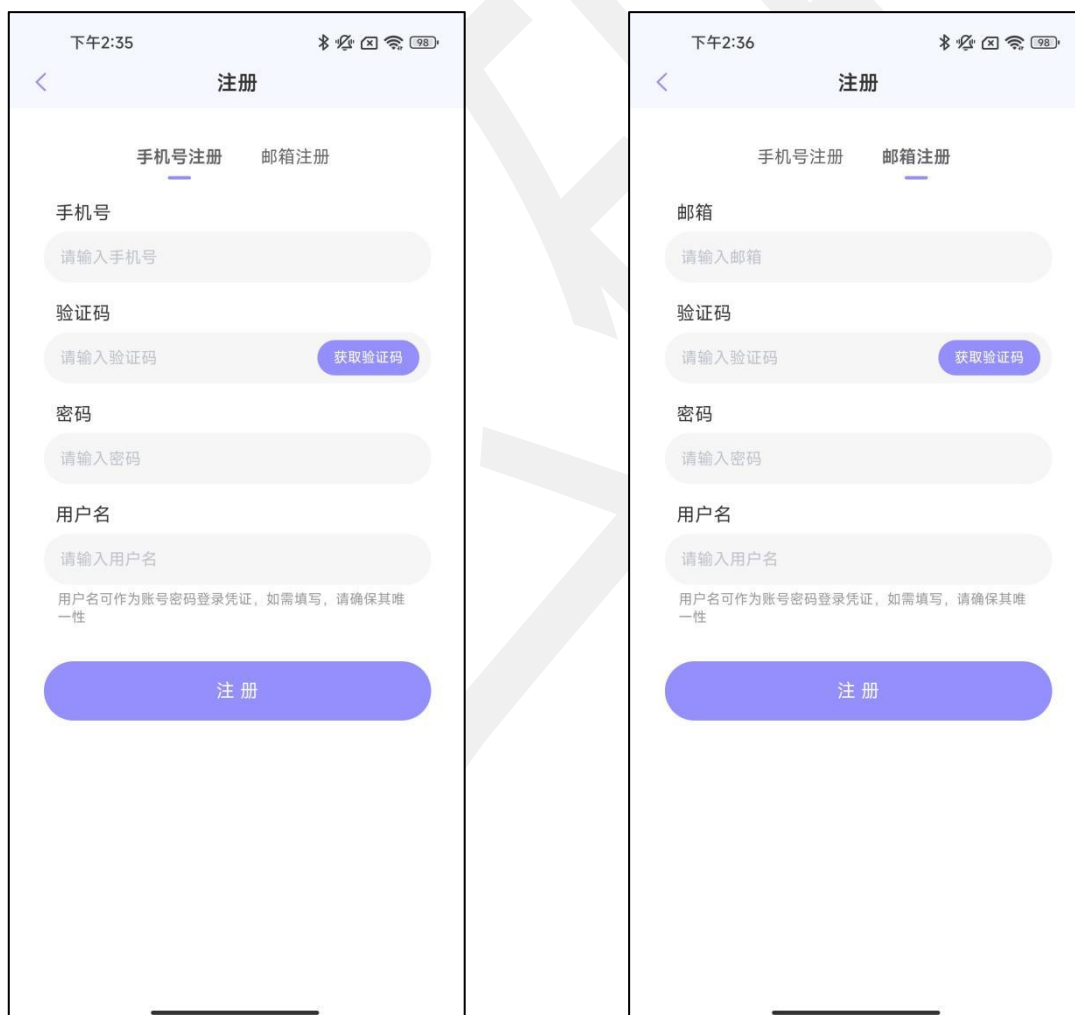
下午2:35 98

<

注册

手机号注册 邮箱注册

手机号

请输入手机号

验证码

请输入验证码 获取验证码

密码

请输入密码

用户名

请输入用户名

用户名可作为账号密码登录凭证，如需填写，请确保其唯一性

注 册

下午2:36 98

<

注册

手机号注册 邮箱注册

邮箱

请输入邮箱

验证码

请输入验证码 获取验证码

密码

请输入密码

用户名

请输入用户名

用户名可作为账号密码登录凭证，如需填写，请确保其唯一性

注 册